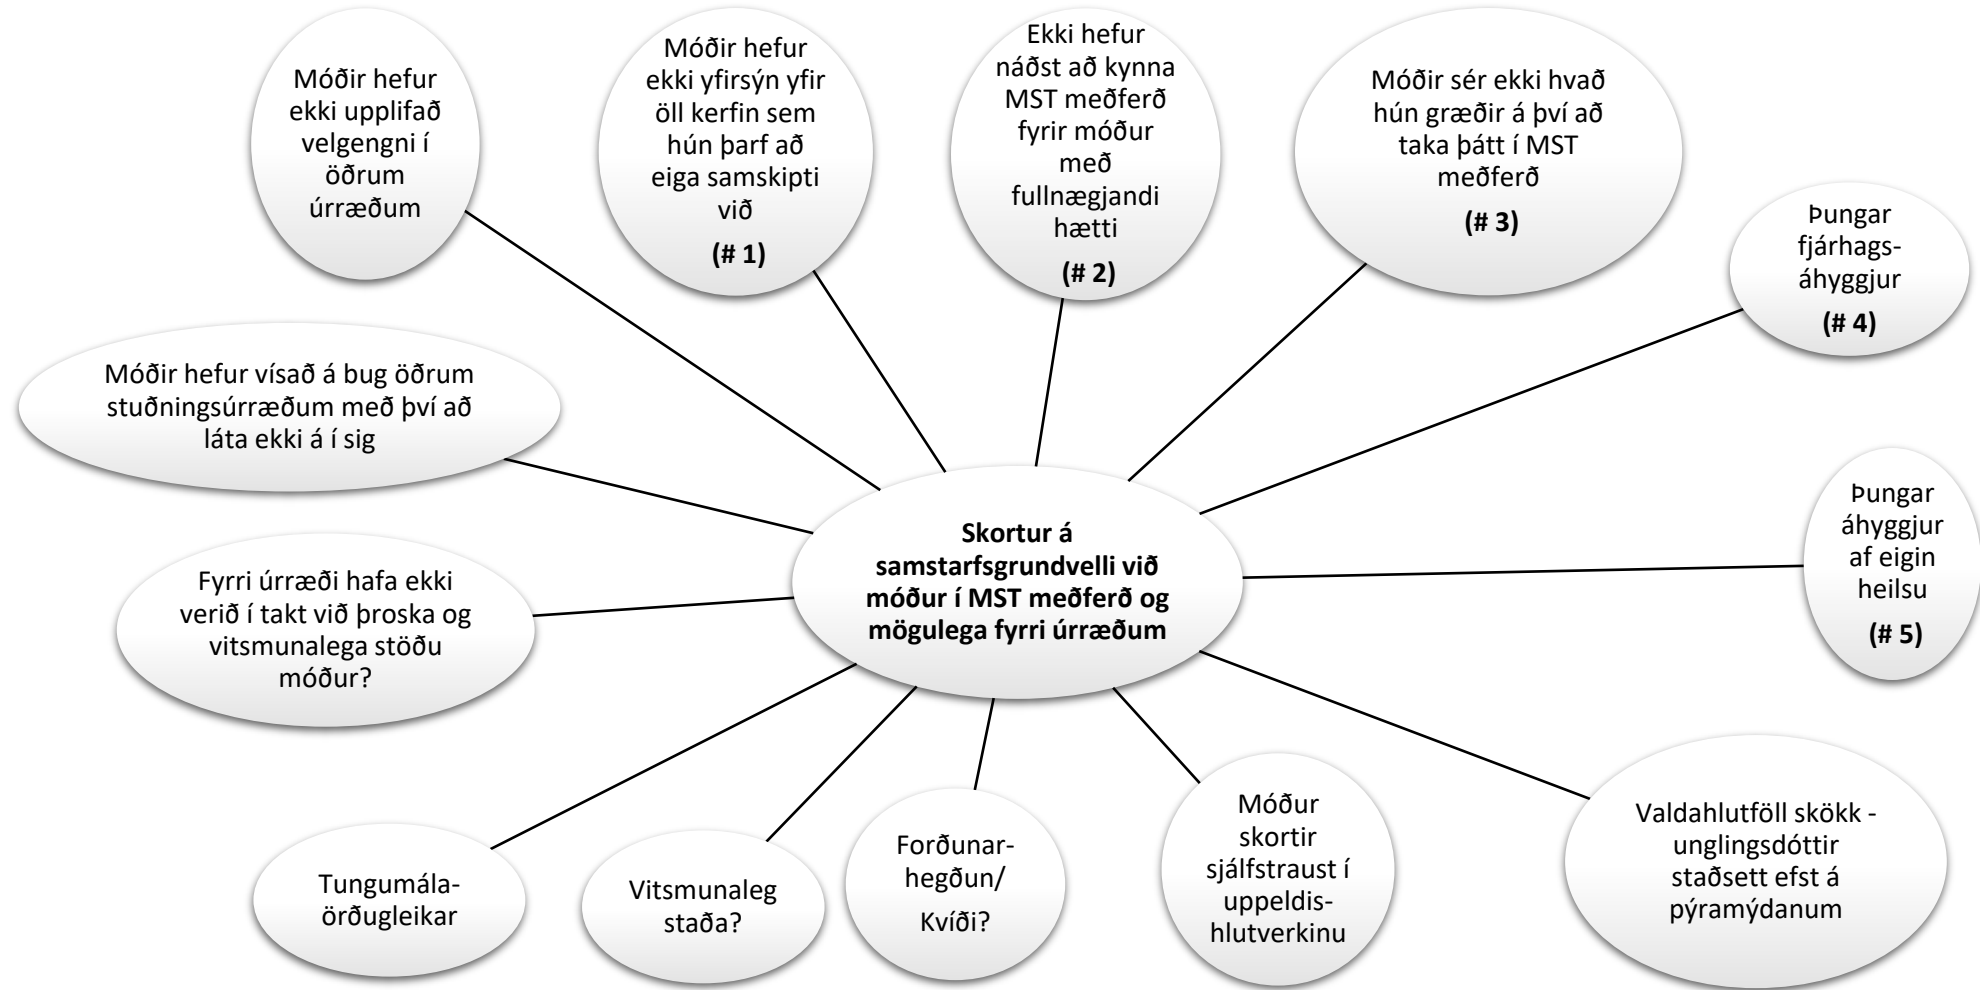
Móðir hefur ekki upplifað velgengni í öðrum úrræðum

Móðir hefur ekki yfirsýn yfir öll kerfin sem hún þarf að eiga samskipti við

(# 1)

Ekki hefur náðst að kynna MST meðferð fyrir móður með fullnægjandi hætti

(# 2)

Móðir sér ekki hvað hún græðir á því að taka þátt í MST meðferð

(# 3)

Þungar fjárhagsáhyggjur

(# 4)

Móðir hefur vísað á bug öðrum stuðningsúrræðum með því að láta ekki á í sig

Skortur á samstarfsgrundvelli við móður í MST meðferð og mögulega fyrri úrræðum

Þungar áhyggjur af eigin heilsu

(# 5)

Fyrri úrræði hafa ekki verið í takt við þroska og vitsmunalega stöðu móður?

Tungumálaörðugleikar

Vitsmunaleg staða?

Forðunarhegðun/

Kvíði?

Móður skortir sjálfstraust í uppeldishlutverkinu

Valdahlutföll skökk - unglingsdóttir staðsett efst á pýramýdanum